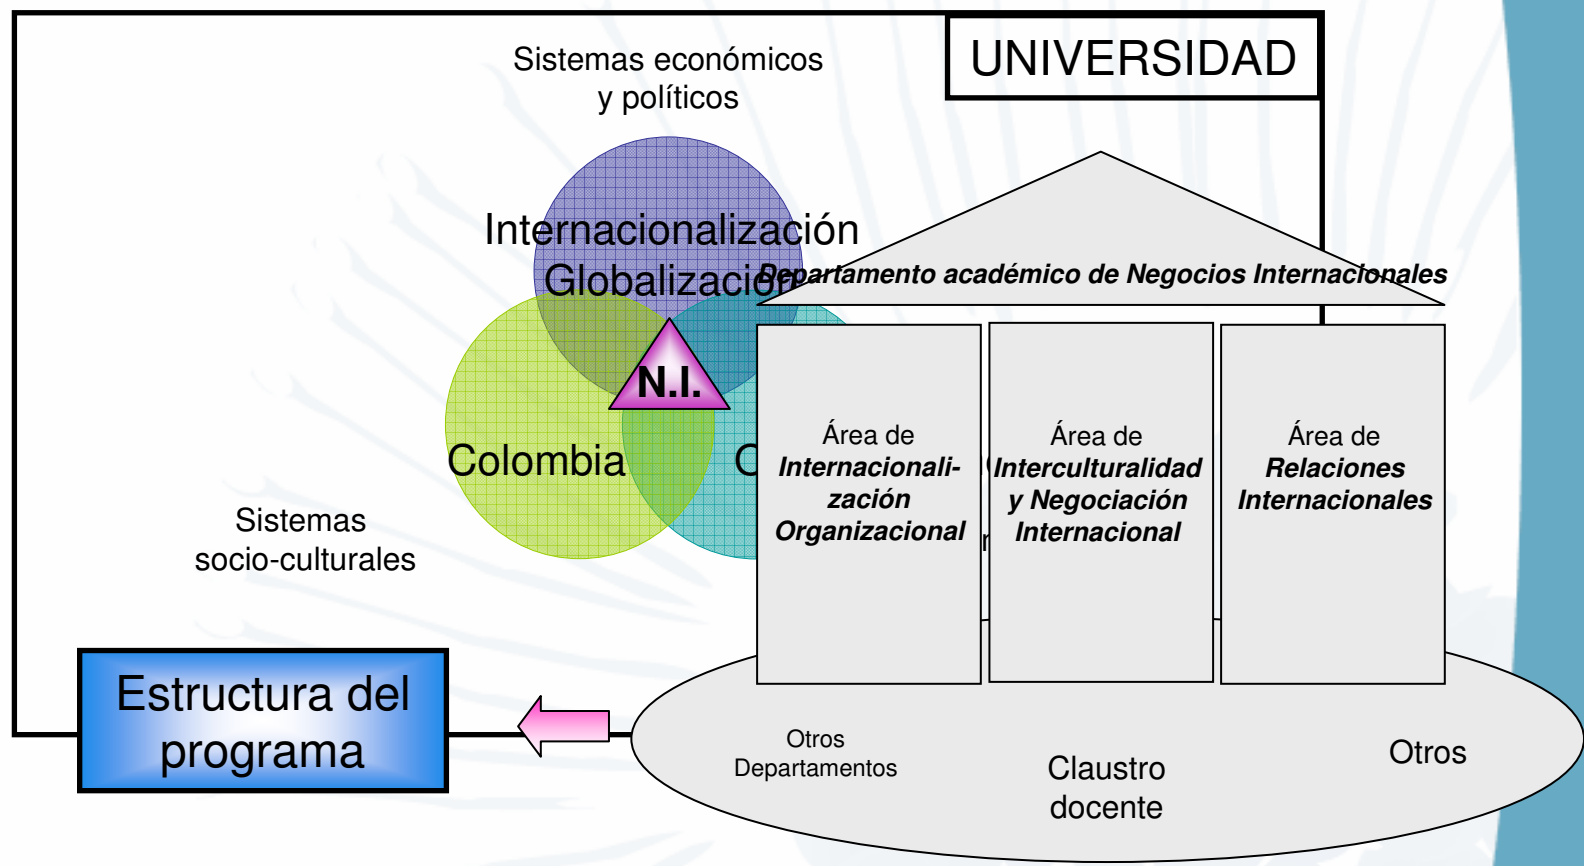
UNIVERSIDAD

Sistemas económicos y políticos

Internacionalización

Globalización

Departamento académico de Negocios Internacionales

N.I.

Colombia

C

Sistemas socio-culturales

Área de *Internacionalización Organizacional*

Área de *Interculturalidad y Negociación Internacional*

Área de *Relaciones Internacionales*

Estructura del programa

Otros Departamentos

Claustro docente

Otros